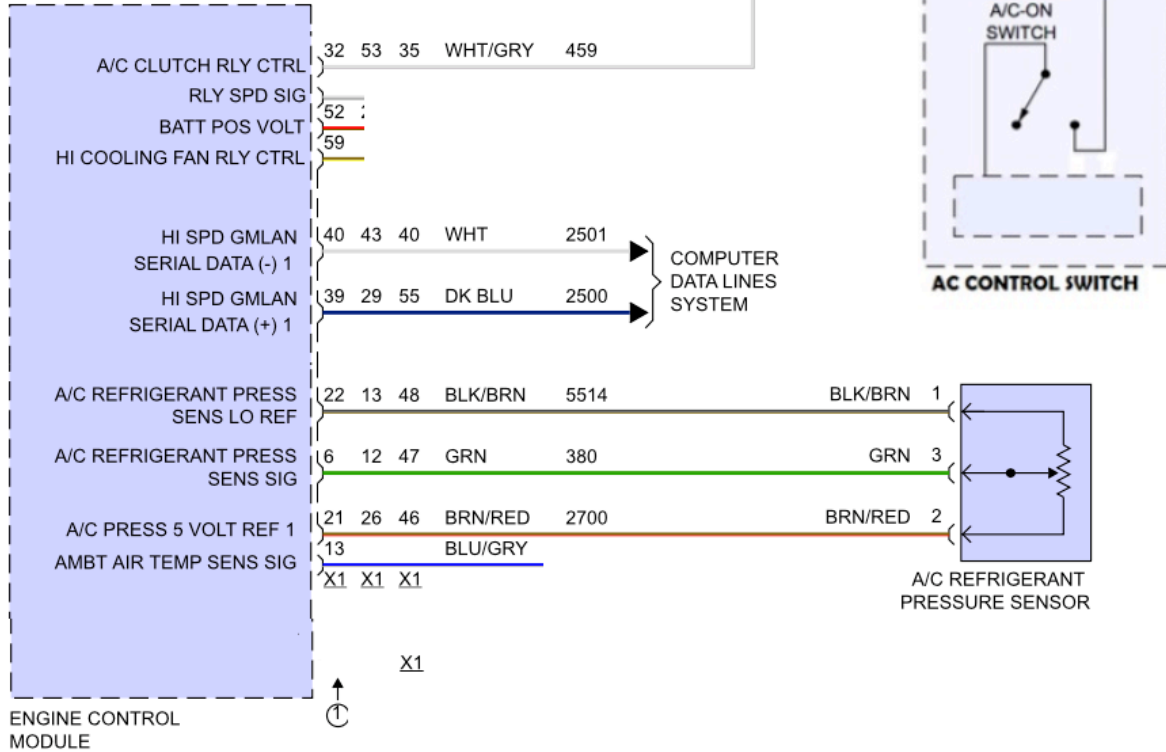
A/C-ON SWITCH

A/C CLUTCH RLY CTRL 32 53 35 WHT/GRY 459
RLY SPD SIG
BATT POS VOLT 52 2
HI COOLING FAN RLY CTRL 59

AC CONTROL SWITCH

HI SPD GMLAN SERIAL DATA (-) 1 40 43 40 WHT 2501
HI SPD GMLAN SERIAL DATA (+) 1 39 29 55 DK BLU 2500
COMPUTER DATA LINES SYSTEM

A/C REFRIGERANT PRESS SENS LO REF 22 13 48 BLK/BRN 5514 BLK/BRN 1
A/C REFRIGERANT PRESS SENS SIG 6 12 47 GRN 380 GRN 3
A/C PRESS 5 VOLT REF 1 21 26 46 BRN/RED 2700 BRN/RED 2
AMBT AIR TEMP SENS SIG 13 BLU/GRY
X1 X1 X1

A/C REFRIGERANT PRESSURE SENSOR

X1

1

ENGINE CONTROL MODULE